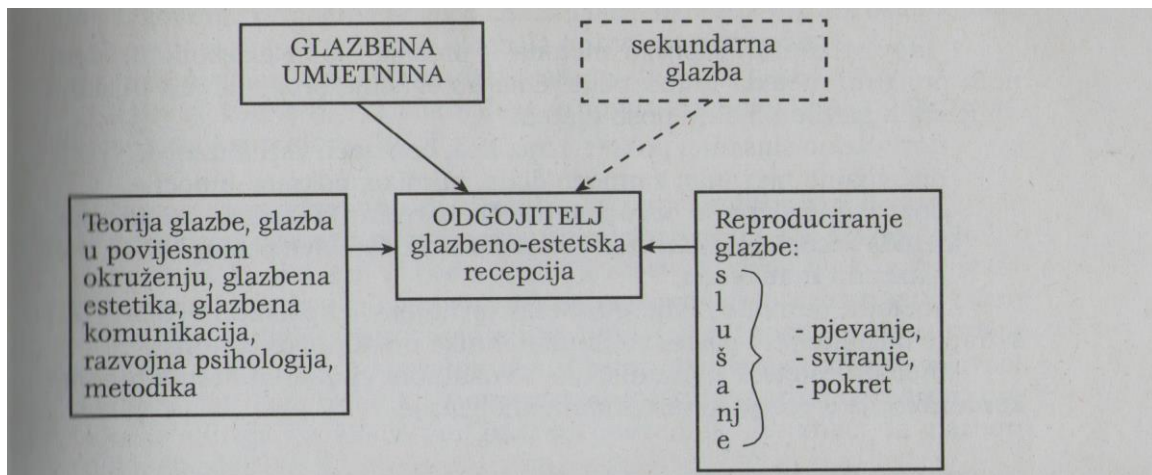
GLAZBENA UMJETNINA

sekundarna glazba

Teorija glazbe, glazba u povijesnom okruženju, glazbena estetika, glazbena komunikacija, razvojna psihologija, metodika

ODGOJITELJ glazbeno-estetska recepcija

Reproduciranje glazbe:
s
l
u
š
a
nj
e

- pjevanje,
- sviranje,
- pokret